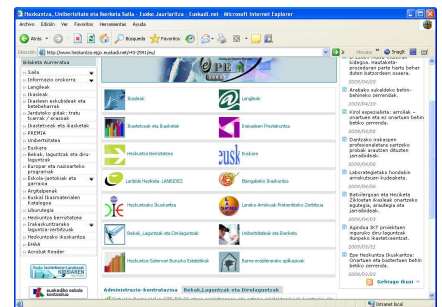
Hezkuntza, Unibertsitate eta Ikerketa Saila - Eusko Jaurlaritza - Euskadi.net - Microsoft Internet Explorer

Archivo Edición Ver Favoritos Herramientas Ayuda

Atrás Búsqueda Favoritos

Dirección http://www.hezkuntza.ejgv.euskadi.net/r43-2591/eu/

Ir Vínculos Snagit

Bilakeen Aurreratua

Saila
Informazio orokorra
Langileak
Ikasleak
Ikasleen eskubideak eta betebeharrak
Jarduteko gidak: tratu txarrak / eraso...
Ikastetxeak eta ikasketak
PREMIA
Unibertsitatea
Euskara
Beka, laguntzak eta diru-laguntzak
Europar eta nazioarteko programak
Eskola-jantokiak eta garraioa
Argitalpenak
Euskal liburutegien Katalogoa
Liburutegia
Hezkuntza berrikuntza
Ordezkoak eta lanpostu-zerrendak
Hezkuntzako ikuskaritza
EHAA
Acrobat Reader

euskadiko eskola kontseilua

Euskadi
Langileak
Ikastetxeak eta ikasketak
Ikasleen Prestakuntza
Hezkuntza Berrikuntza
Euskara
Lanbide Heziketa LANBIDEZ
Etengabeko Ikaskuntza
Hezkuntza Ikuskaritza
Lanbide Kualifikazio Profesionalen Institutua
Beka, Laguntzak eta Dirulaguntzak
Unibertsitateak eta Ikerketa
Hezkuntza Sistemen Ebaluazio Estatistikak
Barne erabilerarako aplikazioak

Administrazio-kontratazioa
Bekak, Laguntzak eta Dirulaguntzak

Anaboko eskaldeko behin-behineko zerrendak.
2009/06/26
Kirol espezialista: arrolak - onartuen eta ez onartuen behin-behineko zerrenda.
2009/06/05
Oantzako irakasgen profesionaletara sartzeko probak: arauzkoa diruten jarrabideak.
2009/06/05
Laboralegietako handiale anrakuntuen ikuskaritzen.
2009/06/05
Batxilergoan eta Heziketa Zikloetan Ikasleak onartzeko agindua, araubiga eta jarraibideak.
2009/05/22
Agindua IKT proiektuen ingurumen eta jarraibideak.
2009/05/22
Epe Hezkuntza Ikuskaritza: onartuen eta baztertuen behin-behineko zerrenda.
2009/03/27

Gehiago Berri

Listo
Intranet local